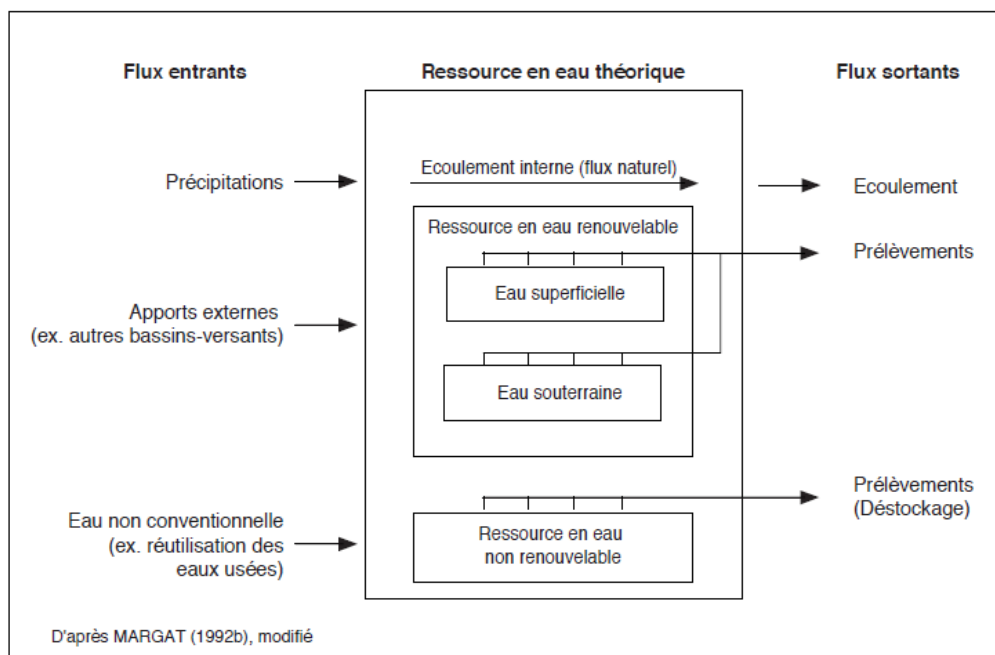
Flux entrants

Ressource en eau théorique

Flux sortants

Précipitations

Ecoulement interne (flux naturel)

Ecoulement

Ressource en eau renouvelable

Prélèvements

Apports externes (ex. autres bassins-versants)

Eau superficielle

Eau souterraine

Prélèvements (Déstockage)

Eau non conventionnelle (ex. réutilisation des eaux usées)

Ressource en eau non renouvelable

D'après MARGAT (1992b), modifié